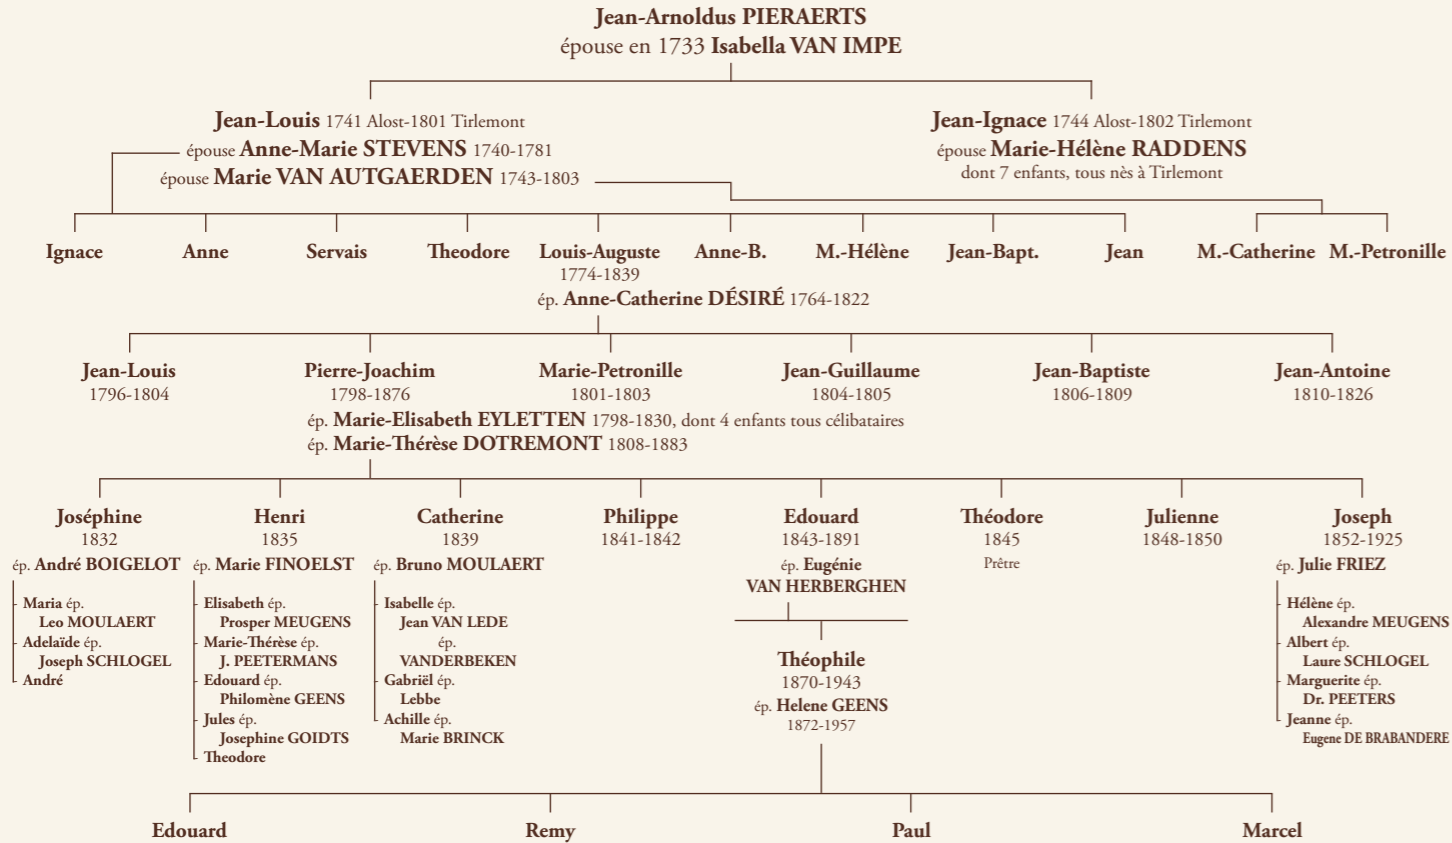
Jean-Arnoldus PIERAERTS
épouse en 1733 Isabella VAN IMPE

Jean-Louis 1741 Alost-1801 Tirlemont
épouse Anne-Marie STEVENS 1740-1781
épouse Marie VAN AUTGAERDEN 1743-1803

Jean-Ignace 1744 Alost-1802 Tirlemont
épouse Marie-Hélène RADDENS
dont 7 enfants, tous nès à Tirlemont

Ignace
Anne
Servais
Theodore
Louis-Auguste
1774-1839
ép. Anne-Catherine DÉSIRÉ 1764-1822
Anne-B.
M.-Hélène
Jean-Bapt.
Jean
M.-Catherine
M.-Petronille

Jean-Louis
1796-1804
Pierre-Joachim
1798-1876
ép. Marie-Elisabeth EYLETTEN 1798-1830, dont 4 enfants tous célibataires
ép. Marie-Thérèse DOTREMONT 1808-1883
Marie-Petronille
1801-1803
Jean-Guillaume
1804-1805
Jean-Baptiste
1806-1809
Jean-Antoine
1810-1826

Joséphine
1832
ép. André BOIGELOT
Maria ép.
Leo MOULAERT
Adelaïde ép.
Joseph SCHLOGEL
André

Henri
1835
ép. Marie FINOELST
Elisabeth ép.
Prosper MEUGENS
Marie-Thérèse ép.
J. PEETERMANS
Edouard ép.
Philomène GEENS
Jules ép.
Josephine GOIDTS
Theodore

Catherine
1839
ép. Bruno MOULAERT
Isabelle ép.
Jean VAN LEDE
ép.
VANDERBEKEN
Gabriël ép.
Lebbe
Achille ép.
Marie BRINCK

Philippe
1841-1842

Edouard
1843-1891
ép. Eugénie
VAN HERBERGHEN

Théophile
1870-1943
ép. Helene GEENS
1872-1957

Théodore
1845
Prêtre

Julienne
1848-1850

Joseph
1852-1925
ép. Julie FRIEZ
Hélène ép.
Alexandre MEUGENS
Albert ép.
Laure SCHLOGEL
Marguerite ép.
Dr. PEETERS
Jeanne ép.
Eugene DE BRABANDERE

Edouard
Remy
Paul
Marcel